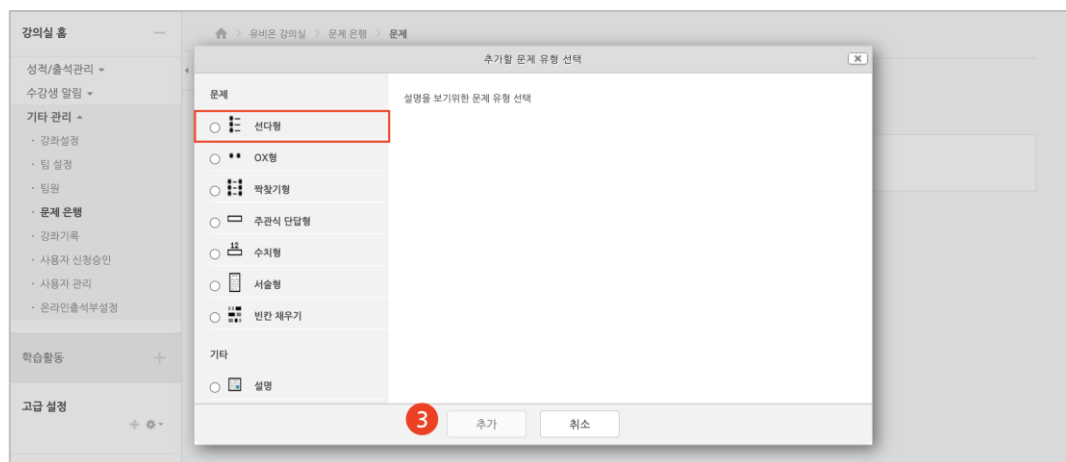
강의실 홈

성적/출석관리
수강생 알림
기타 관리
· 강좌설정
· 팀 설정
· 팀원
· 문제 은행
· 강좌기록
· 사용자 신청승인
· 사용자 관리
· 온라인출석부설정

학습활동

고급 설정

유비온 강의실 > 문제 은행 > 문제

추가할 문제 유형 선택

문제
선다형
OX형
짝찾기형
주관식 단답형
12
수치형
서술형
빈칸 채우기

기타
설명

설명을 보기위한 문제 유형 선택

3
추가
취소